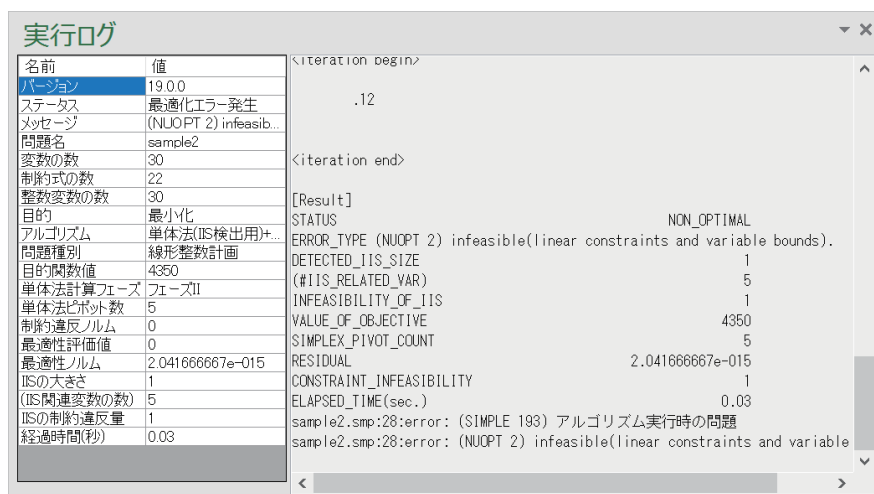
実行ログ

| 名前 | 値 |
|---|---|
| バージョン | 19.0.0 |
| ステータス | 最適化エラー発生 |
| メッセージ | (NUOPT 2) infeasib... |
| 問題名 | sample2 |
| 変数の数 | 30 |
| 制約式の数 | 22 |
| 整数変数の数 | 30 |
| 目的 | 最小化 |
| アルゴリズム | 単体法(IIS検出用)+... |
| 問題種別 | 線形整数計画 |
| 目的関数値 | 4350 |
| 単体法計算フェーズ | フェーズII |
| 単体法ピボット数 | 5 |
| 制約違反ノルム | 0 |
| 最適性評価値 | 0 |
| 最適性ノルム | 2.041666667e-015 |
| IISの大きさ | 1 |
| (IIS関連変数の数) | 5 |
| IISの制約違反量 | 1 |
| 経過時間(秒) | 0.03 |

<iteration begin>

.12

<iteration end>

[Result]
STATUS NON_OPTIMAL
ERROR_TYPE (NUOPT 2) infeasible(linear constraints and variable bounds).
DETECTED_IIS_SIZE 1
(#IIS_RELATED_VAR) 5
INFEASIBILITY_OF_IIS 1
VALUE_OF_OBJECTIVE 4350
SIMPLEX_PIVOT_COUNT 5
RESIDUAL 2.041666667e-015
CONSTRAINT_INFEASIBILITY 1
ELAPSED_TIME(sec.) 0.03
sample2.smp:28:error: (SIMPLE 193) アルゴリズム実行時の問題
sample2.smp:28:error: (NUOPT 2) infeasible(linear constraints and variable